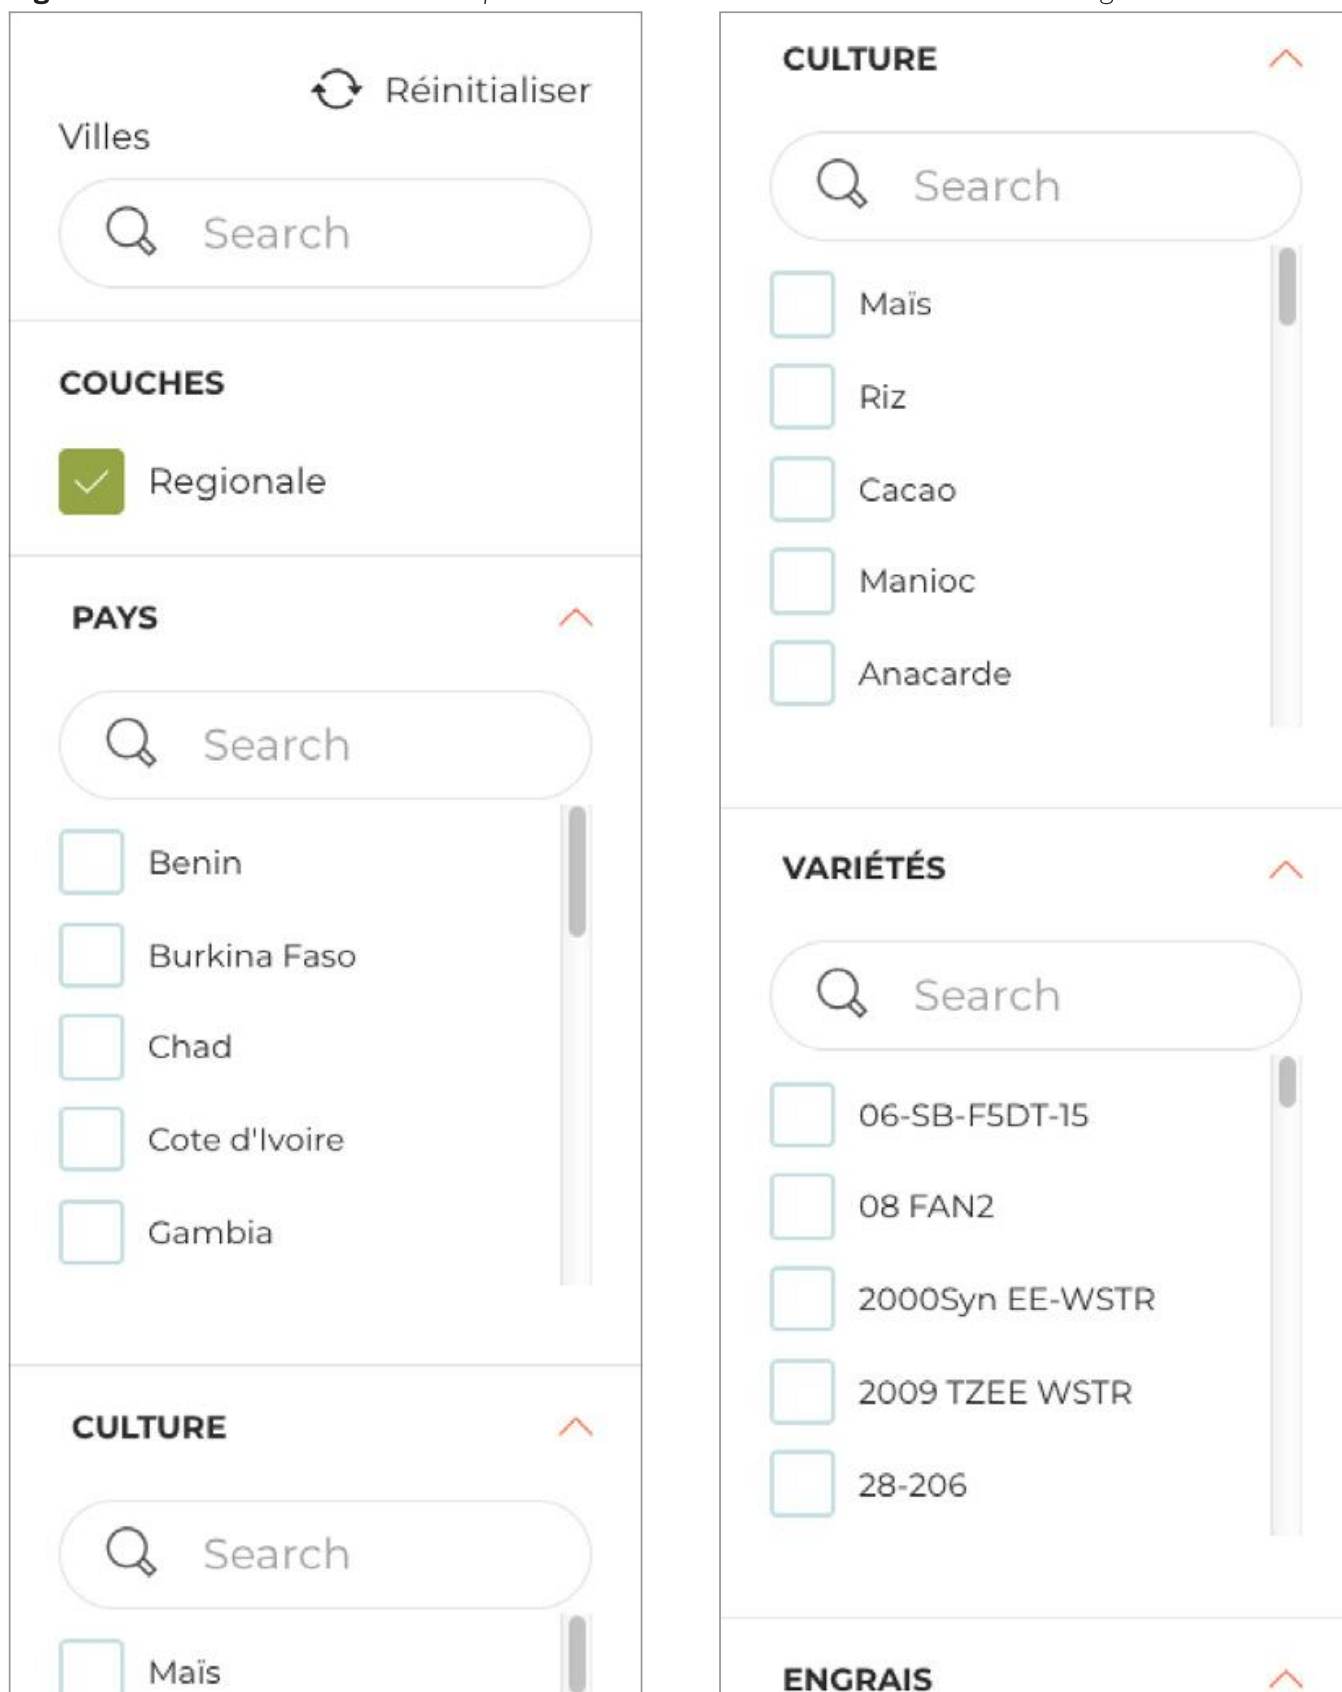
Réinitialiser

Villes

Search

COUCHES

Regionale

PAYS

Search

Benin

Burkina Faso

Chad

Cote d'Ivoire

Gambia

CULTURE

Search

Maïs

CULTURE

Search

Maïs

Riz

Cacao

Manioc

Anacarde

VARIÉTÉS

Search

06-SB-F5DT-15

08 FAN2

2000Syn EE-WSTR

2009 TZEE WSTR

28-206

ENGRAIS